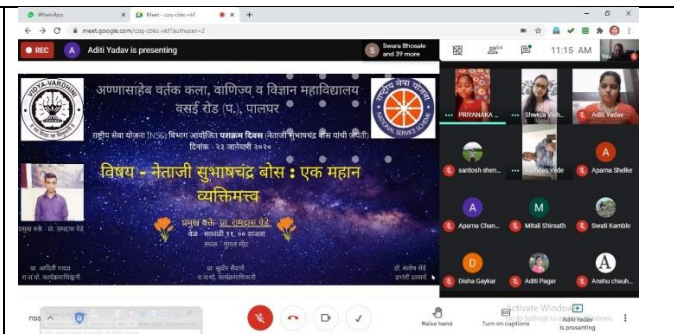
WhatsApp
Meet - czq-cbkc-vkf
meet.google.com/czq-cbkc-vkf?authuser=2
REC
A Aditi Yadav is presenting
S Swara Bhosale and 39 more
11:15 AM
You

VIDYA VARDHINI
अण्णासाहेब वर्तक कला, वाणिज्य व विज्ञान महाविद्यालय
वसई रोड (प.), पालघर
NATIONAL SERVICE SCHEME
राष्ट्रीय सेवा योजना (NSS) विभाग आयोजित पराक्रम दिवस नेताजी सुभाषचंद्र बोस यांची जयंती
दिनांक - २३ जानेवारी २०२०
विषय - नेताजी सुभाषचंद्र बोस : एक महान व्यक्तिमत्त्व
प्रमुख वक्ते - प्रा. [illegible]
वेळ - सकाळी ११. ०० वाजता
स्थळ - गुगल मीट
प्रमुख वक्ते - प्रा. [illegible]
प्रा. आदिती यादव
रा.से.यो. कार्यक्रमाधिकारी
प्रा. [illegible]
रा.से.यो. कार्यक्रमाधिकारी
डॉ. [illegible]
प्रभारी प्राचार्य

PRIYANAKA ...
Shweta Yadh...
Aditi Yadav
santosh shen...
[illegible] vede
A Aparna Shelke
A Aparna Chan...
M Mitali Shirsath
Swati Kamble
D Disha Gaykar
Aditi Pager
A Anshu chauh...

nss
Raise hand
Turn on captions
Activate Windows
Go to Settings to activate Windows.
Aditi Yadav is presenting